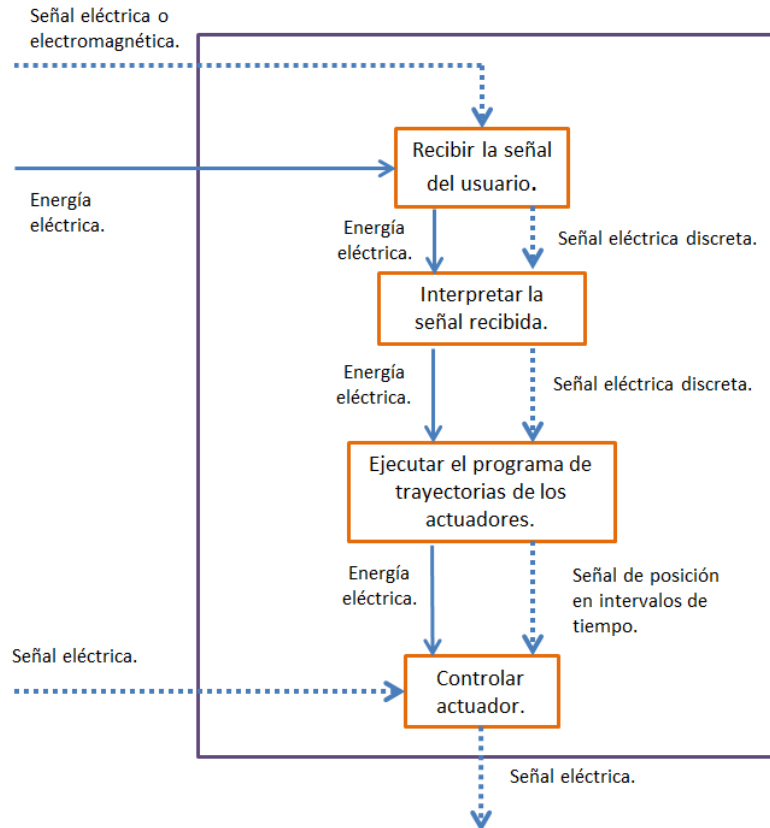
Señal eléctrica o electromagnética.

Recibir la señal del usuario.

Energía eléctrica.

Energía eléctrica.

Señal eléctrica discreta.

Interpretar la señal recibida.

Energía eléctrica.

Señal eléctrica discreta.

Ejecutar el programa de trayectorias de los actuadores.

Energía eléctrica.

Señal de posición en intervalos de tiempo.

Señal eléctrica.

Controlar actuador.

Señal eléctrica.